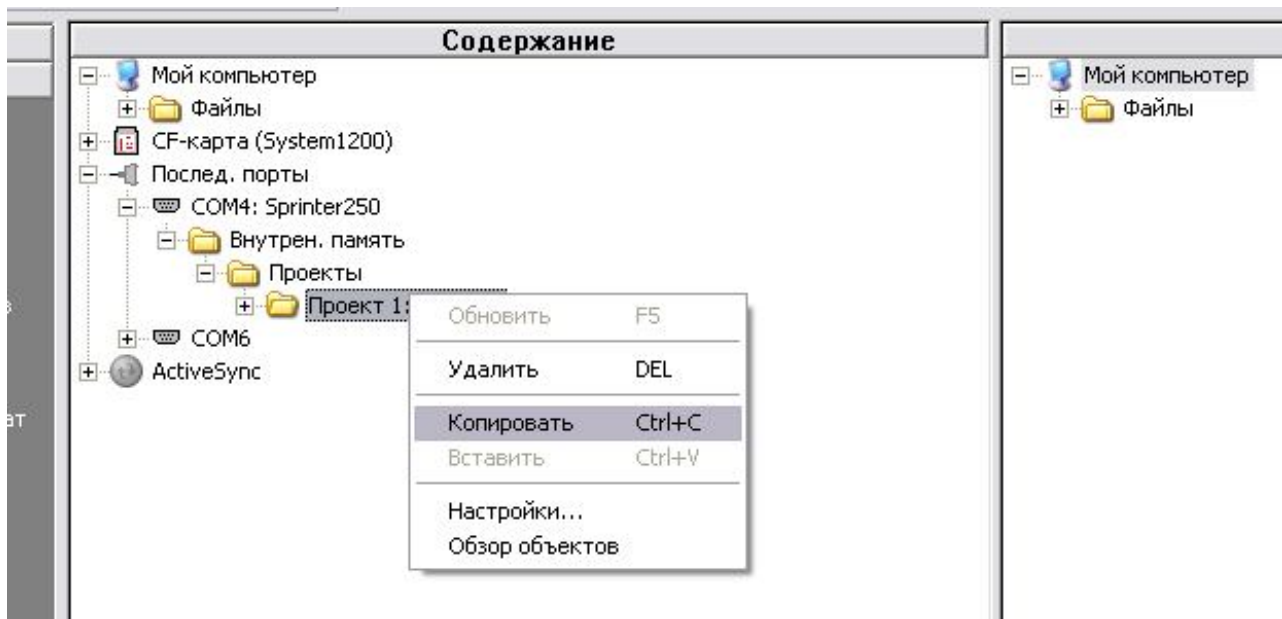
Содержание

Мой компьютер
Файлы
CF-карта (System1200)
Послед. порты
COM4: Sprinter250
Внутрен. память
Проекты
Проект 1:
COM6
ActiveSync

Обновить F5
Удалить DEL
Копировать Ctrl+C
Вставить Ctrl+V
Настройки...
Обзор объектов

Мой компьютер
Файлы

ат